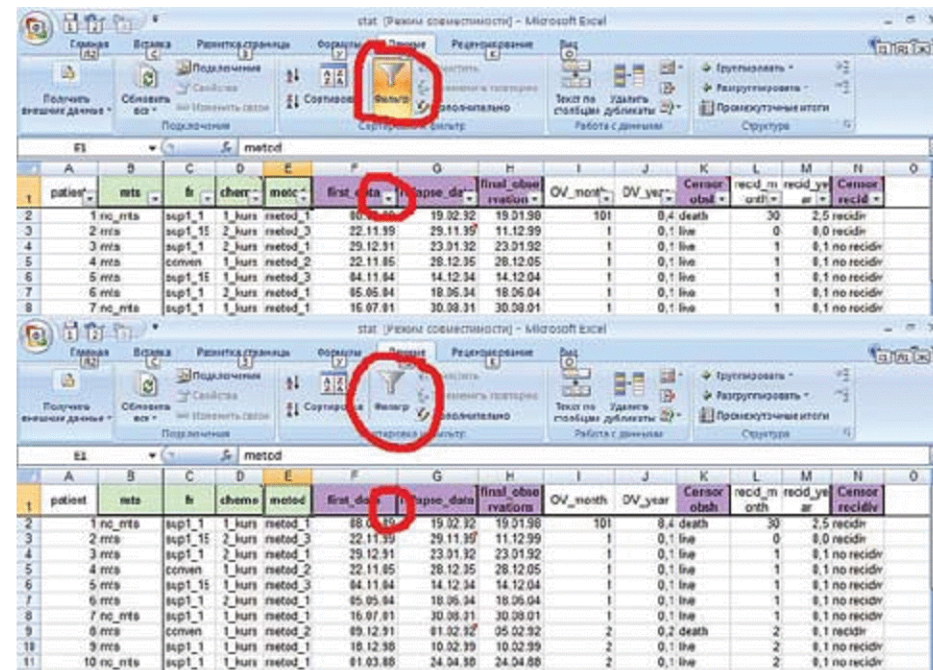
stat [Режим совместимости] - Microsoft Excel

Главная Вставка Разметка страницы Формулы Данные Рецензирование Вид

Получить внешние данные Обновить все Подключения Свойства Изменить связи Подключения Сортировка Фильтр Очистить Применить повторно Дополнительно Сортировка и фильтр Текст по столбцам Удалить дубликаты Работа с данными Группировать Разгруппировать Промежуточные итоги Структура

E1 metod

| | A | B | C | D | E | F | G | H | I | J | K | L | M | N | O |
|---|---|---|---|---|---|---|---|---|---|---|---|---|---|---|---|
| 1 | patient | mts | fr | chemo | metod | first_data | relapse_data | final_observations | OV_month | OV_year | Censor obsh | recid_month | recid_year | Censor recid | |
| 2 | 1 | no_mts | ssp1_1 | 1_kurs | metod_1 | 08.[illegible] | 19.02.92 | 19.01.98 | 101 | 8,4 | death | 30 | 2,5 | recidiv | |
| 3 | 2 | mts | ssp1_15 | 2_kurs | metod_3 | 22.11.99 | 29.11.99 | 11.12.99 | 1 | 0,1 | live | 0 | 0,0 | recidiv | |
| 4 | 3 | mts | ssp1_1 | 2_kurs | metod_1 | 29.12.01 | 23.01.02 | 23.01.02 | 1 | 0,1 | live | 1 | 0,1 | no recidiv | |
| 5 | 4 | mts | comven | 1_kurs | metod_2 | 22.11.05 | 28.12.05 | 28.12.05 | 1 | 0,1 | live | 1 | 0,1 | no recidiv | |
| 6 | 5 | mts | ssp1_15 | 1_kurs | metod_3 | 04.11.04 | 14.12.04 | 14.12.04 | 1 | 0,1 | live | 1 | 0,1 | no recidiv | |
| 7 | 6 | mts | ssp1_1 | 2_kurs | metod_1 | 05.05.04 | 18.06.04 | 18.06.04 | 1 | 0,1 | live | 1 | 0,1 | no recidiv | |
| 8 | 7 | no_mts | ssp1_1 | 1_kurs | metod_1 | 16.07.01 | 30.08.01 | 30.08.01 | 1 | 0,1 | live | 1 | 0,1 | no recidiv | |

stat [Режим совместимости] - Microsoft Excel

Главная Вставка Разметка страницы Формулы Данные Рецензирование Вид

Получить внешние данные Обновить все Подключения Свойства Изменить связи Подключения Сортировка Фильтр Очистить Применить повторно Дополнительно Сортировка и фильтр Текст по столбцам Удалить дубликаты Работа с данными Группировать Разгруппировать Промежуточные итоги Структура

E1 metod

| | A | B | C | D | E | F | G | H | I | J | K | L | M | N | O |
|---|---|---|---|---|---|---|---|---|---|---|---|---|---|---|---|
| 1 | patient | mts | fr | chemo | metod | first_data | relapse_data | final_observations | OV_month | OV_year | Censor obsh | recid_month | recid_year | Censor recidiv | |
| 2 | 1 | no_mts | ssp1_1 | 1_kurs | metod_1 | 08.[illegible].89 | 19.02.92 | 19.01.98 | 101 | 8,4 | death | 30 | 2,5 | recidiv | |
| 3 | 2 | mts | ssp1_15 | 2_kurs | metod_3 | 22.11.99 | 29.11.99 | 11.12.99 | 1 | 0,1 | live | 0 | 0,0 | recidiv | |
| 4 | 3 | mts | ssp1_1 | 2_kurs | metod_1 | 29.12.01 | 23.01.02 | 23.01.02 | 1 | 0,1 | live | 1 | 0,1 | no recidiv | |
| 5 | 4 | mts | comven | 1_kurs | metod_2 | 22.11.05 | 28.12.05 | 28.12.05 | 1 | 0,1 | live | 1 | 0,1 | no recidiv | |
| 6 | 5 | mts | ssp1_15 | 1_kurs | metod_3 | 04.11.04 | 14.12.04 | 14.12.04 | 1 | 0,1 | live | 1 | 0,1 | no recidiv | |
| 7 | 6 | mts | ssp1_1 | 2_kurs | metod_1 | 05.05.04 | 18.06.04 | 18.06.04 | 1 | 0,1 | live | 1 | 0,1 | no recidiv | |
| 8 | 7 | no_mts | ssp1_1 | 1_kurs | metod_1 | 16.07.01 | 30.08.01 | 30.08.01 | 1 | 0,1 | live | 1 | 0,1 | no recidiv | |
| 9 | 8 | mts | comven | 1_kurs | metod_2 | 09.12.91 | 01.02.92 | 05.02.92 | 2 | 0,2 | death | 2 | 0,1 | recidiv | |
| 10 | 9 | mts | ssp1_1 | 1_kurs | metod_1 | 10.12.98 | 10.02.99 | 10.02.99 | 2 | 0,1 | live | 2 | 0,1 | no recidiv | |
| 11 | 10 | no_mts | ssp1_1 | 1_kurs | metod_1 | 01.03.88 | 24.04.88 | 24.04.88 | 2 | 0,1 | live | 2 | 0,1 | no recidiv | |